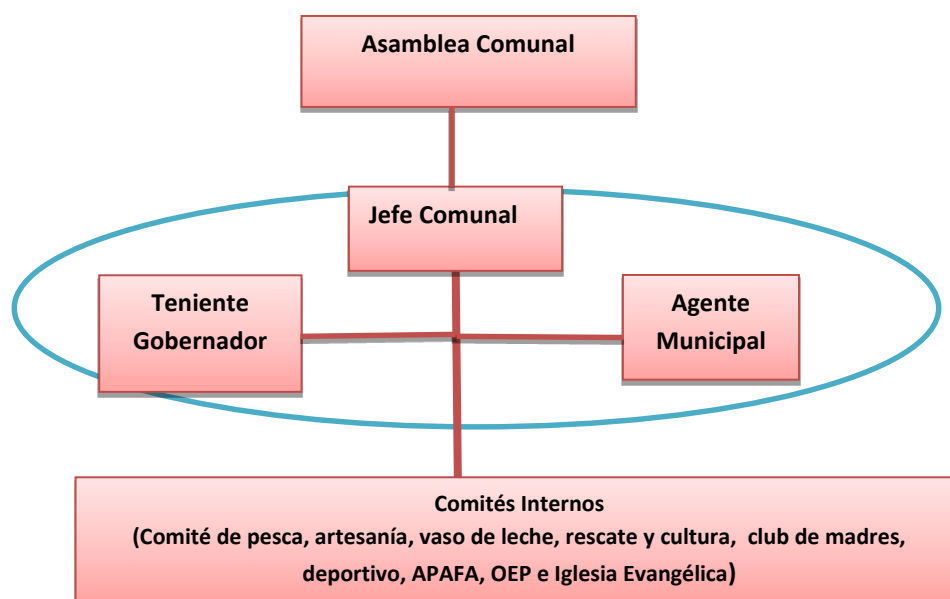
Asamblea Comunal

Jefe Comunal

Teniente Gobernador

Agente Municipal

Comités Internos
(Comité de pesca, artesanía, vaso de leche, rescate y cultura, club de madres, deportivo, APAFA, OEP e Iglesia Evangélica)